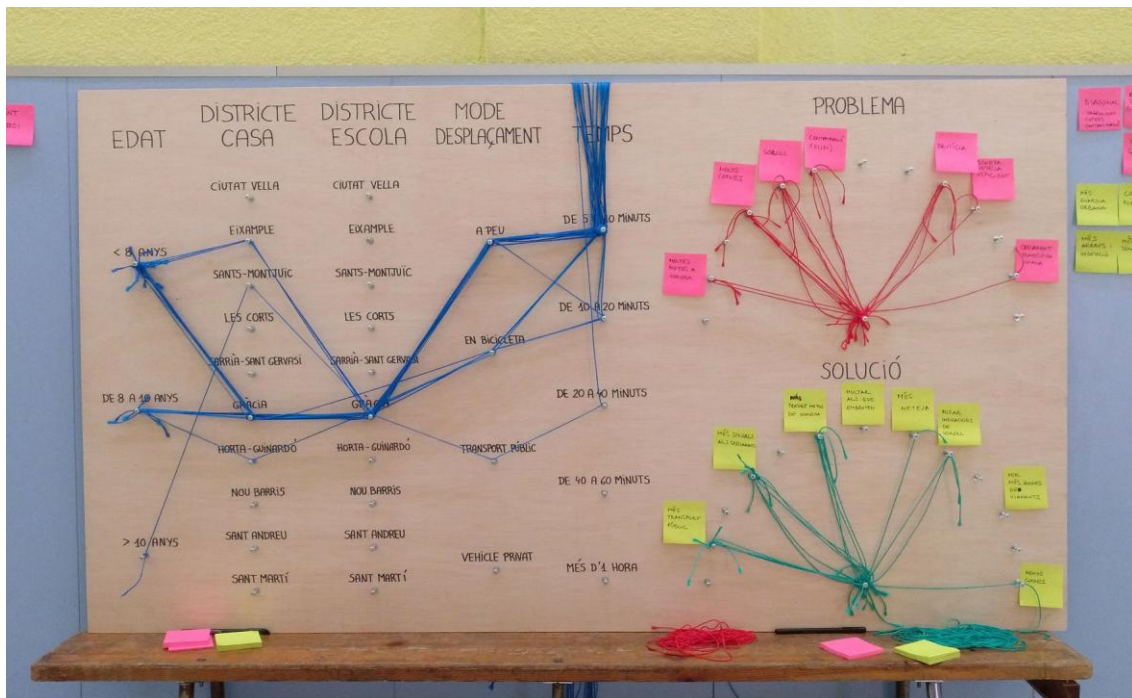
EDAT

DISTRICTE CASA

DISTRICTE ESCOLA

MODE DESPLAÇAMENT

TEMPS

PROBLEMA

< 8 ANYS

DE 8 A 10 ANYS

> 10 ANYS

CIUTAT VELLA
EIXAMPLE
SANTS-MONTJUÏC
LES CORTS
SARRIÀ-SANT GERVASI
GRÀCIA
HORTA-GUINARDÓ
NOU BARRIS
SANT ANDREU
SANT MARTÍ

CIUTAT VELLA
EIXAMPLE
SANTS-MONTJUÏC
LES CORTS
SARRIÀ-SANT GERVASI
GRÀCIA
HORTA-GUINARDÓ
NOU BARRIS
SANT ANDREU
SANT MARTÍ

A PEU
EN BICICLETA
TRANSPORT PÚBLIC
VEHICLE PRIVAT

DE 5 A 10 MINUTS
DE 10 A 20 MINUTS
DE 20 A 40 MINUTS
DE 40 A 60 MINUTS
MÉS D'1 HORA

SOLUCIÓ

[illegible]

MÉS SOROLL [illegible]

MÉS ZONES VERDES

MÉS ARBRES